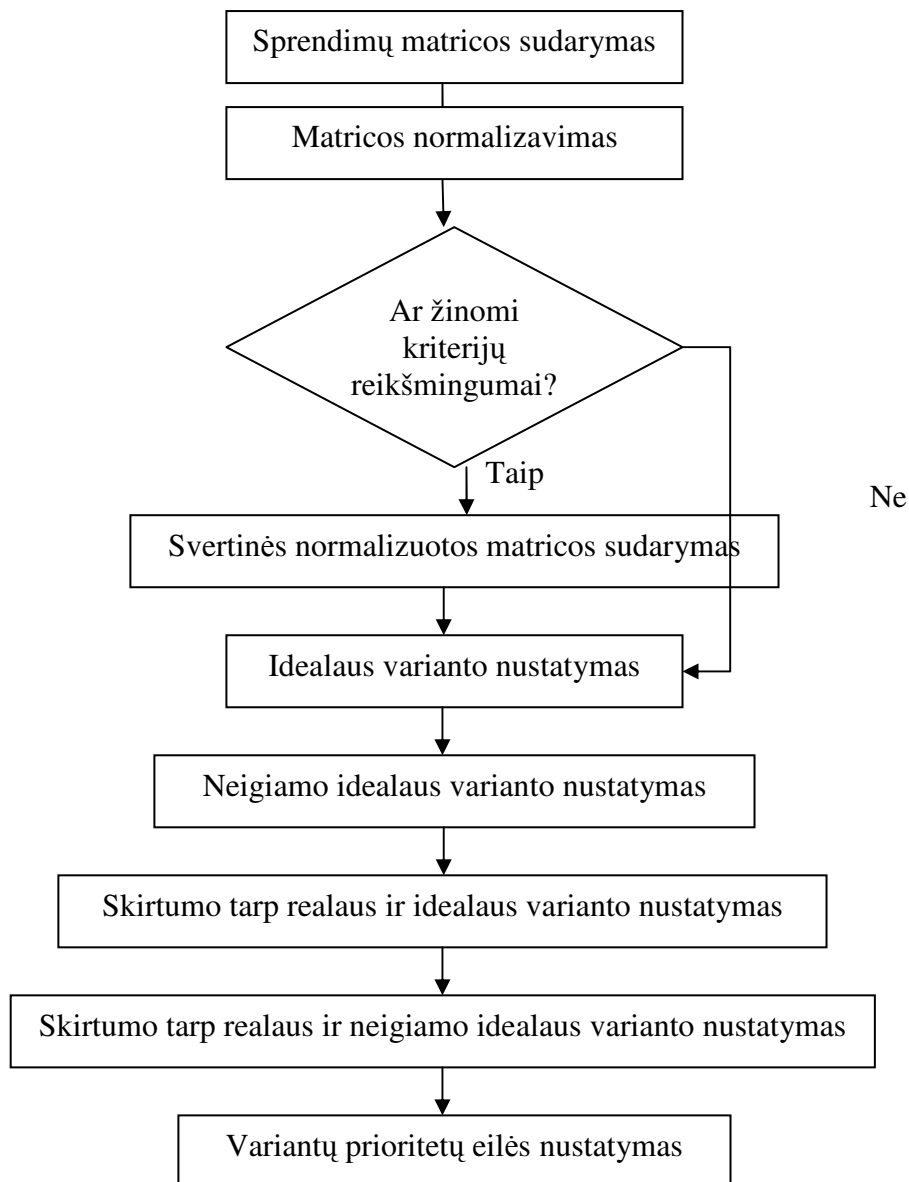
Sprendimų matricos sudarymas

Matricos normalizavimas

Ar žinomi kriterijų reikšmingumai?

Taip

Ne

Svertinės normalizuotos matricos sudarymas

Idealaus varianto nustatymas

Neigiamo idealaus varianto nustatymas

Skirtumo tarp realaus ir idealaus varianto nustatymas

Skirtumo tarp realaus ir neigiamo idealaus varianto nustatymas

Variantų prioritetų eilės nustatymas